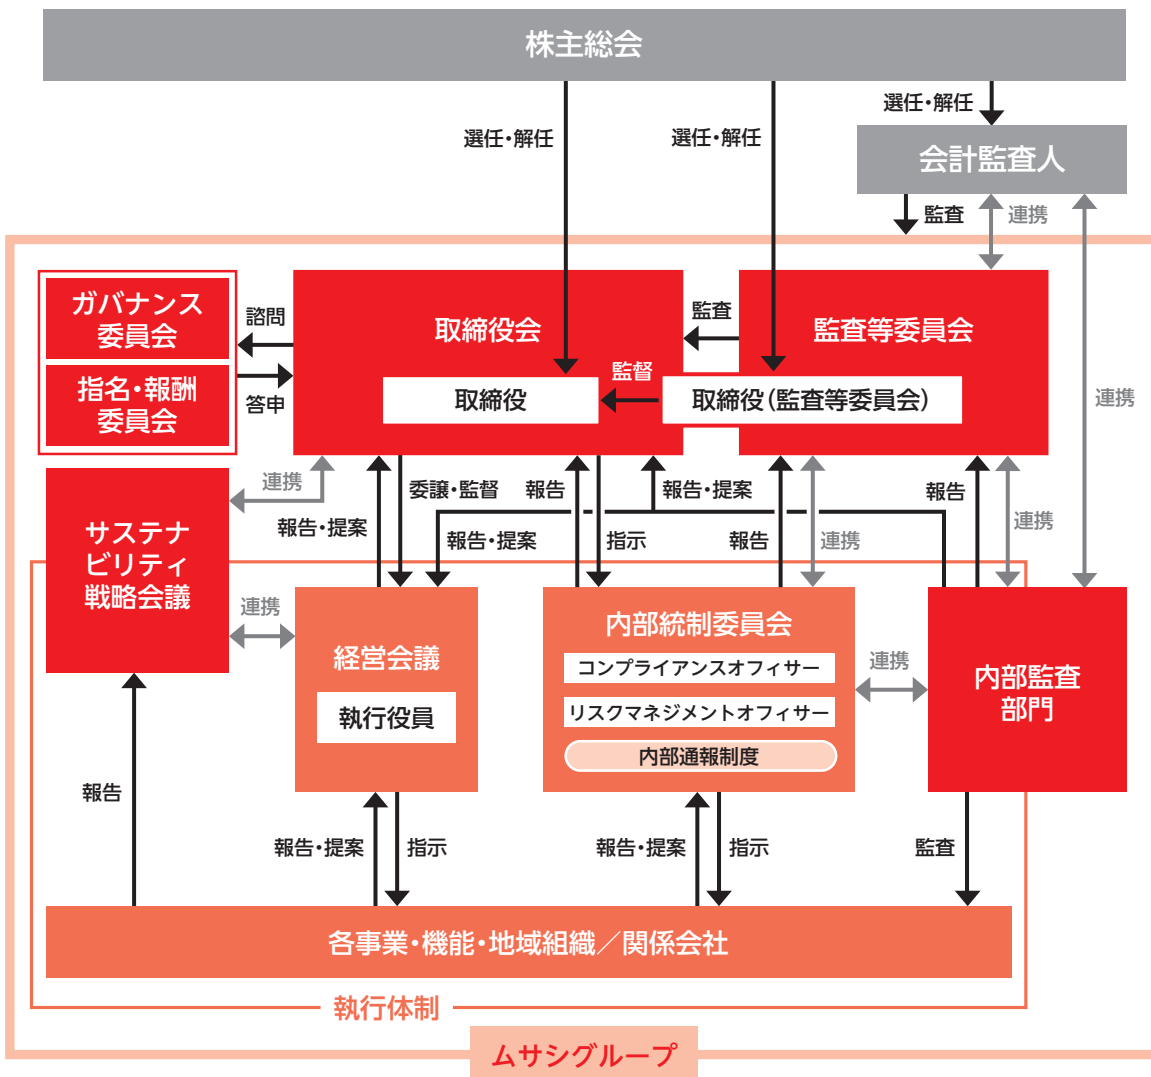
株主総会

選任・解任

選任・解任

選任・解任

会計監査人

監査

連携

ガバナンス委員会

指名・報酬委員会

諮問

答申

取締役会

取締役

監査

監督

監査等委員会

取締役（監査等委員会）

連携

連携

報告・提案

委譲・監督

報告

報告・提案

報告

報告・提案

指示

報告

連携

連携

サステナビリティ戦略会議

連携

経営会議

執行役員

内部統制委員会

コンプライアンスオフィサー

リスクマネジメントオフィサー

内部通報制度

連携

内部監査部門

報告

報告・提案

指示

報告・提案

指示

監査

各事業・機能・地域組織／関係会社

執行体制

ムサシグループ